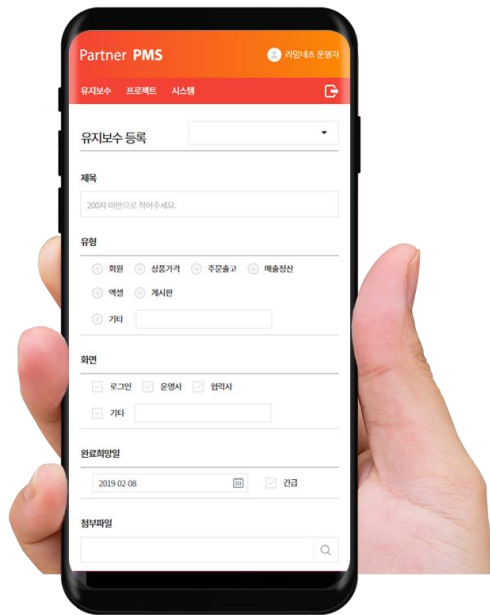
Partner PMS

리앙네츠 운영자

유지보수 프로젝트 시스템

유지보수 등록

제목

200자 이반으로 적어주세요.

유형

회원 상품가격 주문출고 매출정산

엑셀 게시판

기타

화면

로그인 운영사 협력사

기타

완료희망일

2019 02 08

긴급

첨부파일